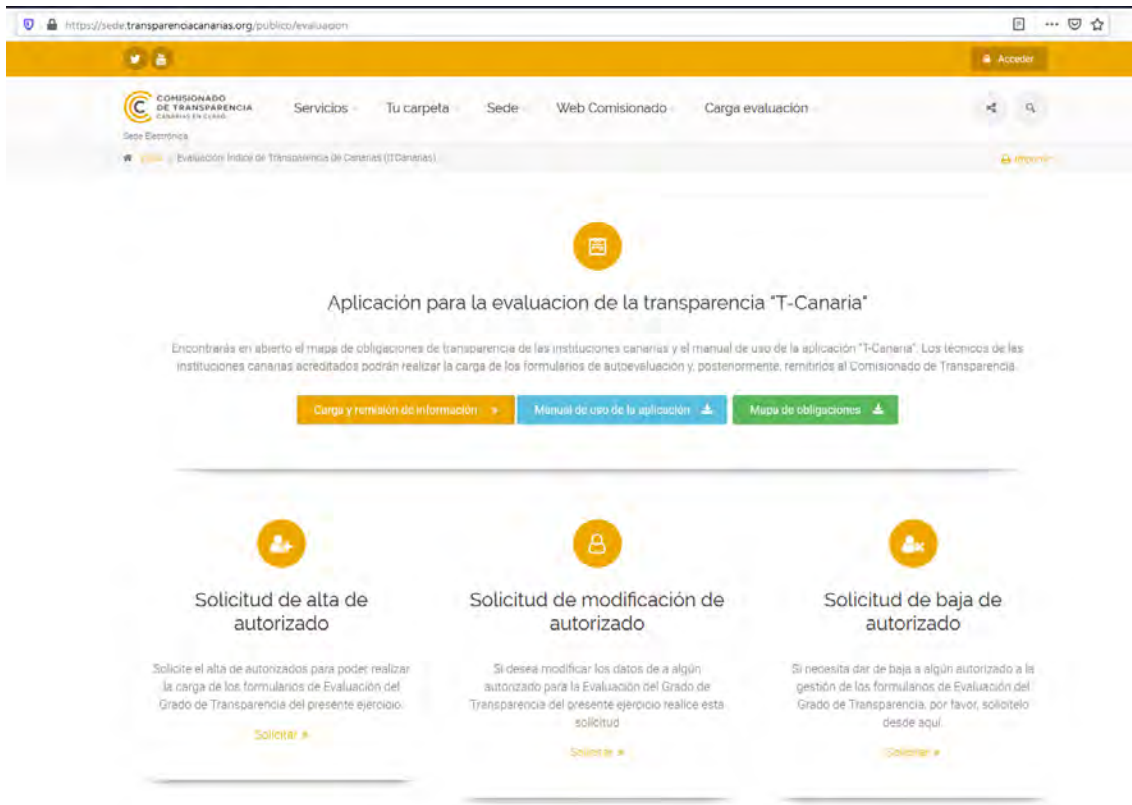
https://sede.transparenciacanarias.org/publico/evaluacion

Acceder

COMISIONADO DE TRANSPARENCIA CANARIAS EN CLARO

Servicios Tu carpeta Sede Web Comisionado Carga evaluación

Sede Electrónica

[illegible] Evaluación Índice de Transparencia de Canarias (ITCanarias)

Imprimir

Aplicación para la evaluacion de la transparencia "T-Canaria"

Encontrarás en abierto el mapa de obligaciones de transparencia de las instituciones canarias y el manual de uso de la aplicación "T-Canaria". Los técnicos de las instituciones canarias acreditados podrán realizar la carga de los formularios de autoevaluación y, posteriormente, remitirlos al Comisionado de Transparencia.

Carga y remisión de información

Manual de uso de la aplicación

Mapa de obligaciones

Solicitud de alta de autorizado

Solicite el alta de autorizados para poder realizar la carga de los formularios de Evaluación del Grado de Transparencia del presente ejercicio.

Solicitar

Solicitud de modificación de autorizado

Si desea modificar los datos de a algún autorizado para la Evaluación del Grado de Transparencia del presente ejercicio realice esta solicitud

Solicitar

Solicitud de baja de autorizado

Si necesita dar de baja a algún autorizado a la gestión de los formularios de Evaluación del Grado de Transparencia, por favor, solicítelo desde aquí.

Solicitar